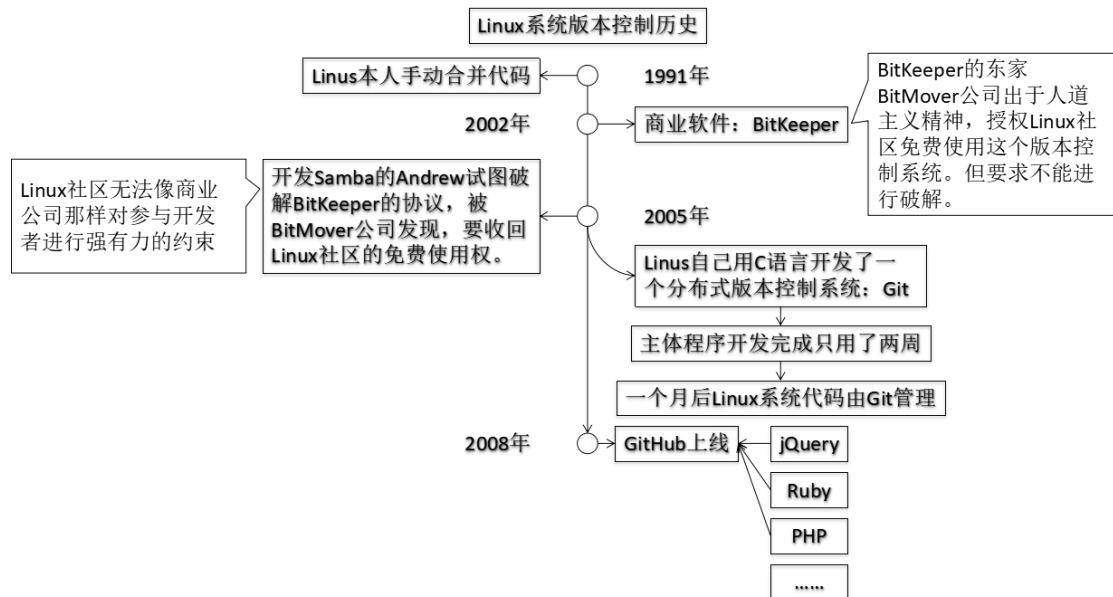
Linux系统版本控制历史

Linus本人手动合并代码

1991年

2002年

商业软件：BitKeeper

BitKeeper的东家BitMover公司出于人道主义精神，授权Linux社区免费使用这个版本控制系统。但要求不能进行破解。

Linux社区无法像商业公司那样对参与开发者进行强有力的约束

开发Samba的Andrew试图破解BitKeeper的协议，被BitMover公司发现，要收回Linux社区的免费使用权。

2005年

Linus自己用C语言开发了一个分布式版本控制系统：Git

主体程序开发完成只用了两周

一个月后Linux系统代码由Git管理

2008年

GitHub上线

jQuery

Ruby

PHP

……